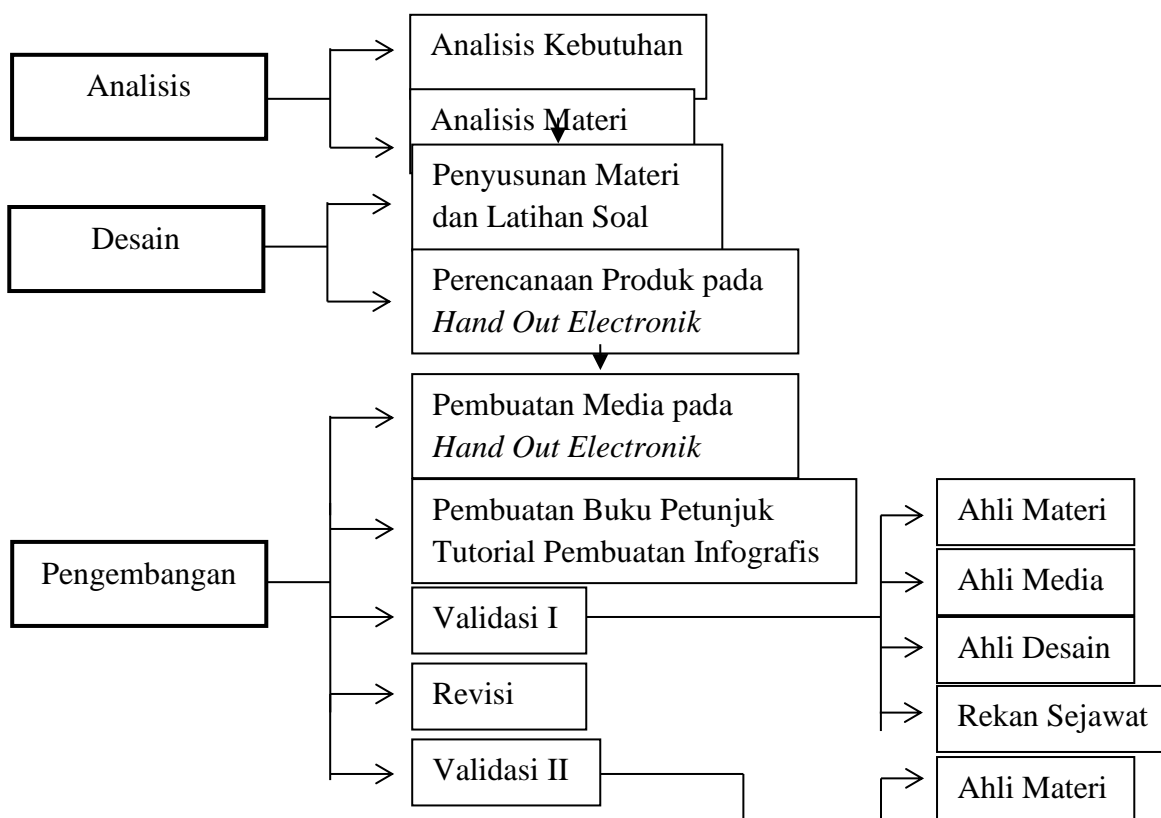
Analisis

Analisis Kebutuhan

Analisis Materi

Desain

Penyusunan Materi dan Latihan Soal

Perencanaan Produk pada *Hand Out Electronik*

Pengembangan

Pembuatan Media pada *Hand Out Electronik*

Pembuatan Buku Petunjuk Tutorial Pembuatan Infografis

Validasi I

Ahli Materi

Ahli Media

Ahli Desain

Rekan Sejawat

Revisi

Validasi II

Ahli Materi